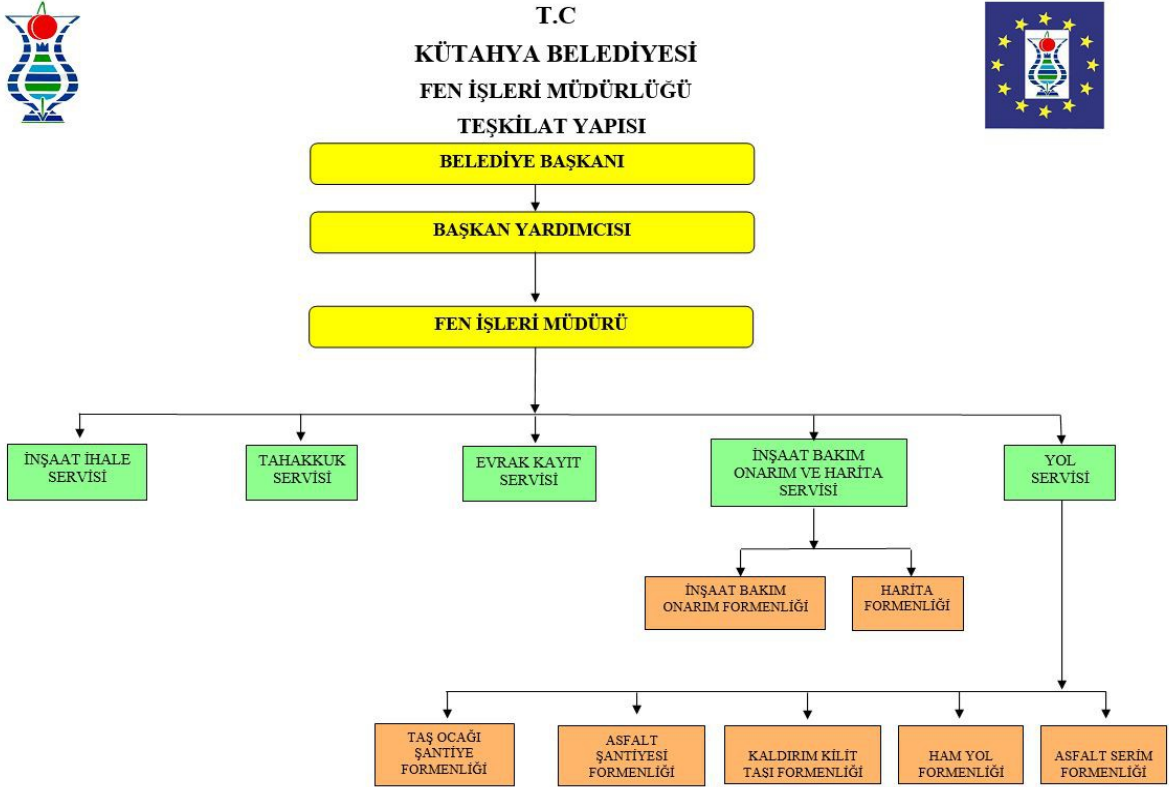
T.C
KÜTAHYA BELEDİYESİ
FEN İŞLERİ MÜDÜRLÜĞÜ
TEŞKİLAT YAPISI

BELEDİYE BAŞKANI

BAŞKAN YARDIMCISI

FEN İŞLERİ MÜDÜRÜ

İNŞAAT İHALE SERVİSİ

TAHAKKUK SERVİSİ

EVRAK KAYIT SERVİSİ

İNŞAAT BAKIM ONARIM VE HARİTA SERVİSİ

YOL SERVİSİ

İNŞAAT BAKIM ONARIM FORMENLİĞİ

HARİTA FORMENLİĞİ

TAŞ OCAĞI ŞANTİYE FORMENLİĞİ

ASFALT ŞANTİYESİ FORMENLİĞİ

KALDIRIM KİLİT TAŞI FORMENLİĞİ

HAM YOL FORMENLİĞİ

ASFALT SERİM FORMENLİĞİ